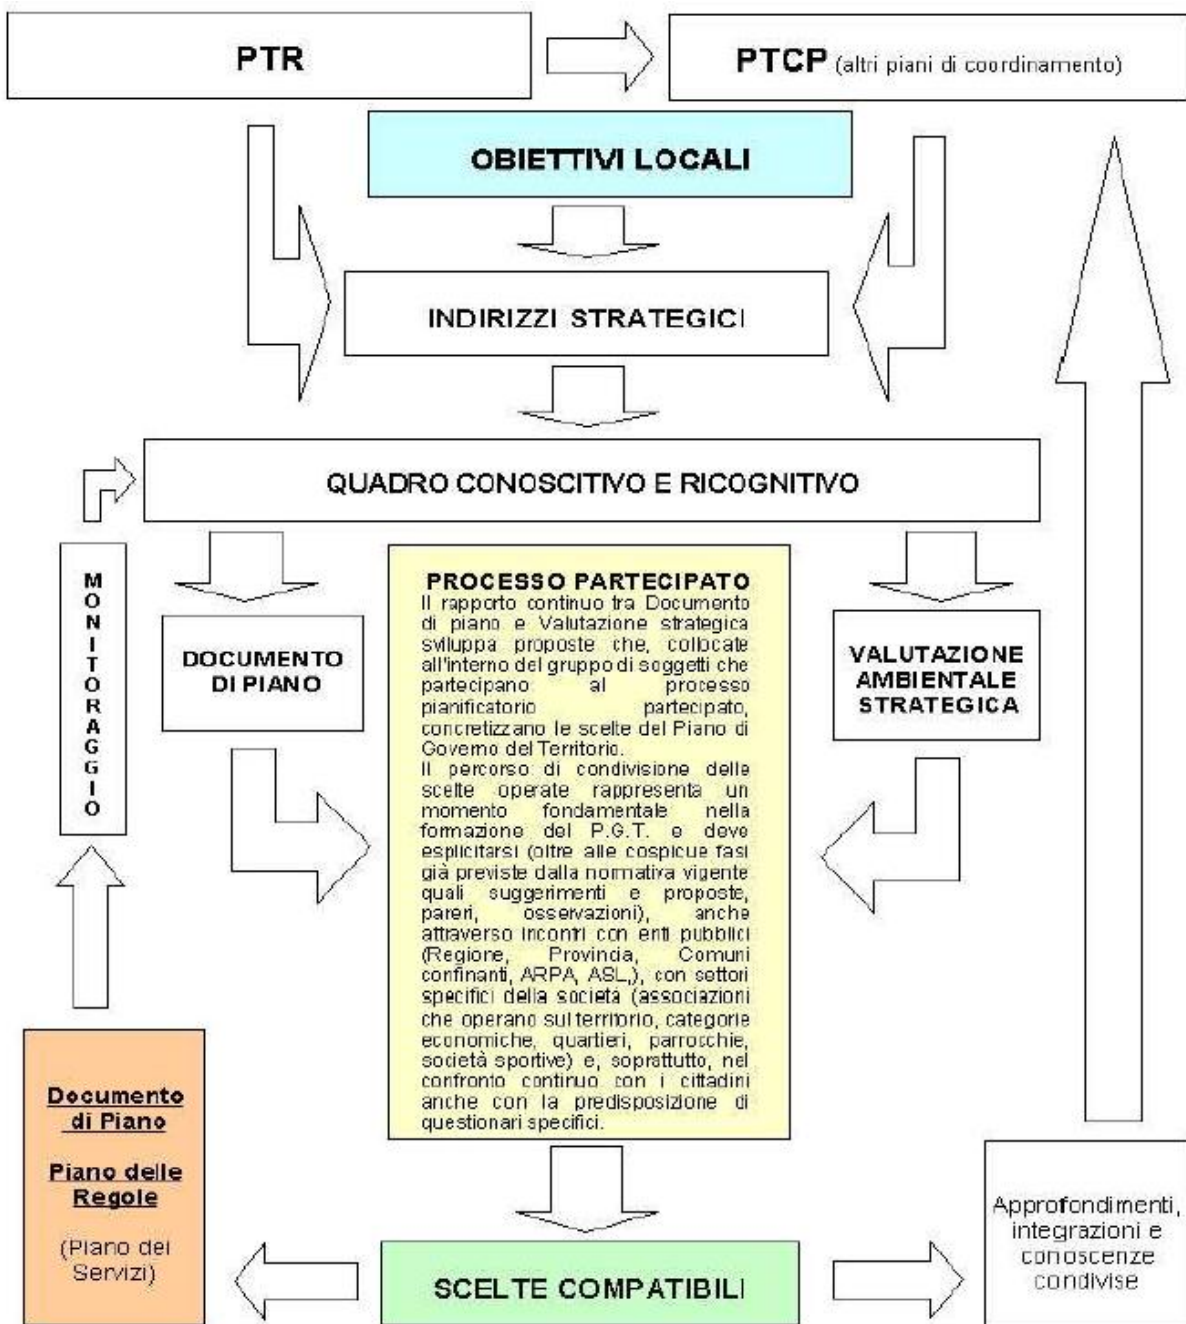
PTR

PTCP (altri piani di coordinamento)

OBIETTIVI LOCALI

INDIRIZZI STRATEGICI

QUADRO CONOSCITIVO E RICOGNITIVO

MONITORAGGIO

DOCUMENTO DI PIANO

PROCESSO PARTECIPATO
Il rapporto continuo tra Documento di piano e Valutazione strategica sviluppa proposte che, collocate all'interno del gruppo di soggetti che partecipano al processo pianificatorio partecipato, concretizzano le scelte del Piano di Governo del Territorio.
Il percorso di condivisione delle scelte operate rappresenta un momento fondamentale nella formazione del P.G.T. e deve esplicitarsi (oltre alle cospicue fasi già previste dalla normativa vigente quali suggerimenti e proposte, pareri, osservazioni), anche attraverso incontri con enti pubblici (Regione, Provincia, Comuni confinanti, ARPA, ASL,), con settori specifici della società (associazioni che operano sul territorio, categorie economiche, quartieri, parrocchie, società sportive) e, soprattutto, nel confronto continuo con i cittadini anche con la predisposizione di questionari specifici.

VALUTAZIONE AMBIENTALE STRATEGICA

Documento di Piano

Piano delle Regole

(Piano dei Servizi)

SCELTE COMPATIBILI

Approfondimenti, integrazioni e conoscenze condivise